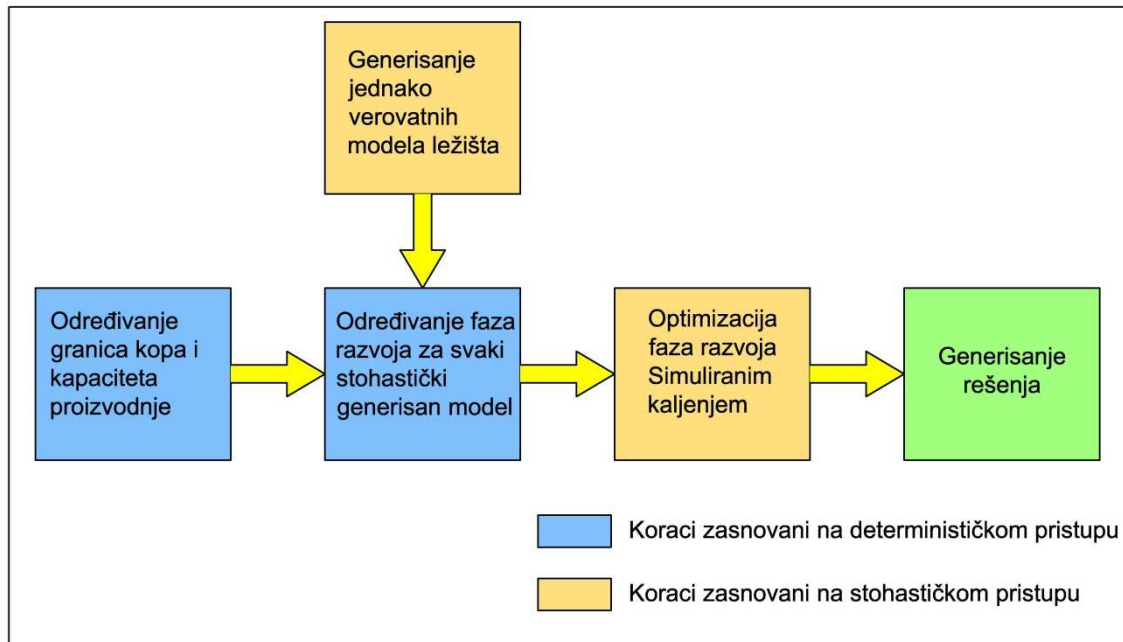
Generisanje jednako verovatnih modela ležišta

Određivanje granica kopa i kapaciteta proizvodnje

Određivanje faza razvoja za svaki stohastički generisan model

Optimizacija faza razvoja Simuliranim kaljenjem

Generisanje rešenja

Koraci zasnovani na determinističkom pristupu

Koraci zasnovani na stohastičkom pristupu